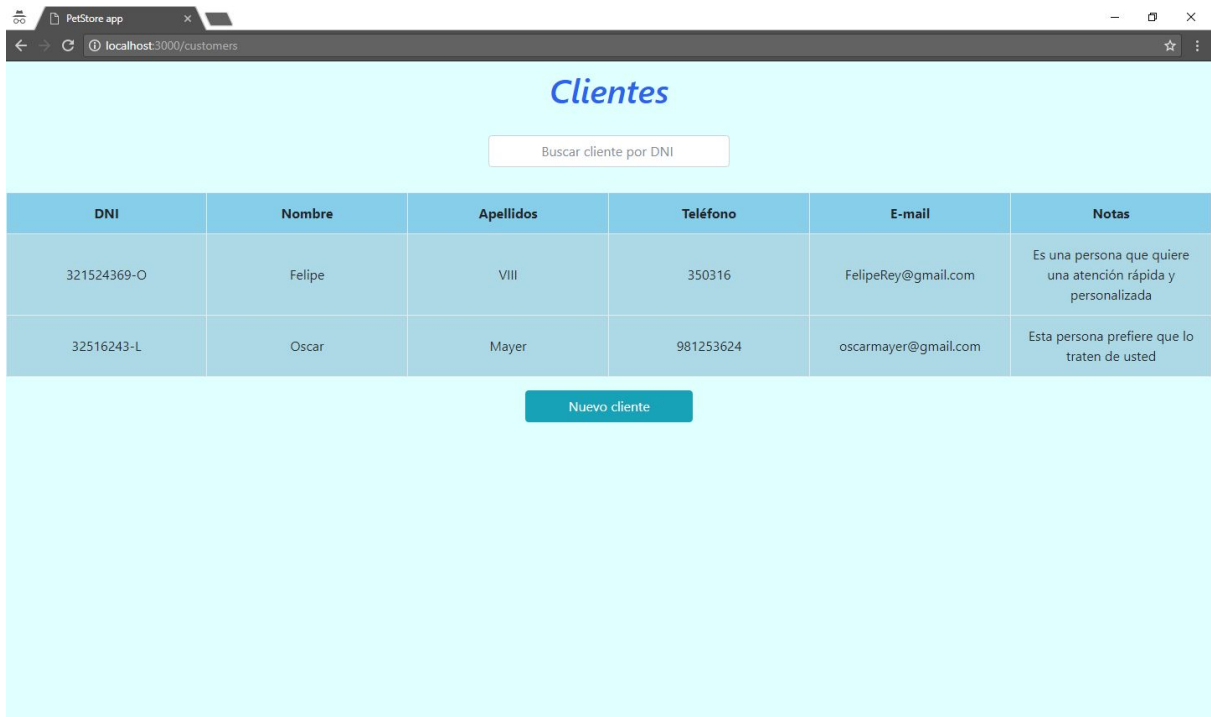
PetStore app
localhost:3000/customers

Clientes

Buscar cliente por DNI

| DNI | Nombre | Apellidos | Teléfono | E-mail | Notas |
|---|---|---|---|---|---|
| 321524369-O | Felipe | VIII | 350316 | FelipeRey@gmail.com | Es una persona que quiere una atención rápida y personalizada |
| 32516243-L | Oscar | Mayer | 981253624 | oscarmayer@gmail.com | Esta persona prefiere que lo traten de usted |

Nuevo cliente